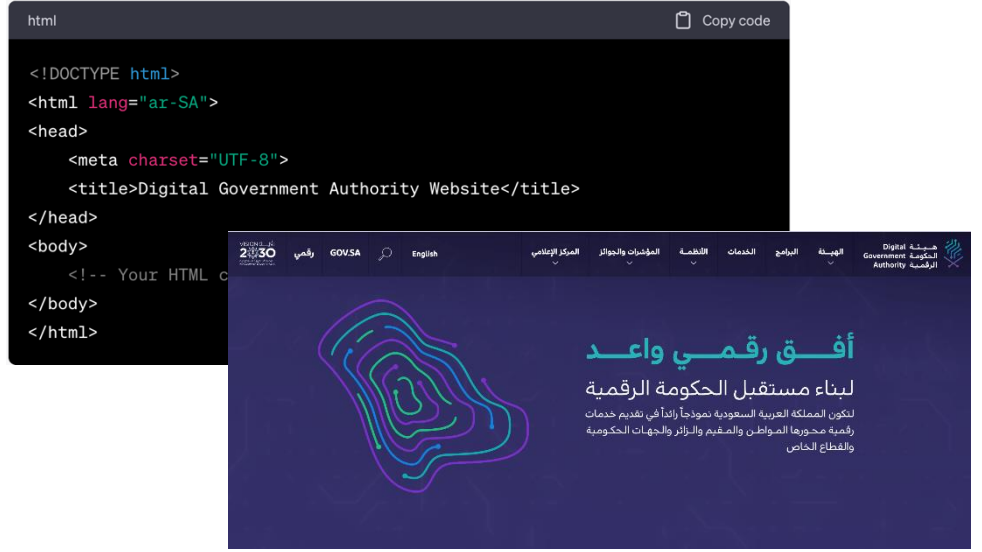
html

Copy code

<!DOCTYPE html>
<html lang="ar-SA">
<head>
<meta charset="UTF-8">
<title>Digital Government Authority Website</title>
</head>
<body>
<!-- Your HTML c
</body>
</html>

VISION 2030

رقمي GOV.SA English

المركز الإعلامي المؤشرات والجوائز الأنظمة الخدمات البرامج الهيئة

Digital Government Authority

هيئة الحكومة الرقمية

أفــق رقــمــي واعــد

لبناء مستقبل الحكومة الرقمية

لتكون المملكة العربية السعودية نموذجاً رائداً في تقديم خدمات رقمية محورها المواطن والمقيم والزائر والجهات الحكومية والقطاع الخاص